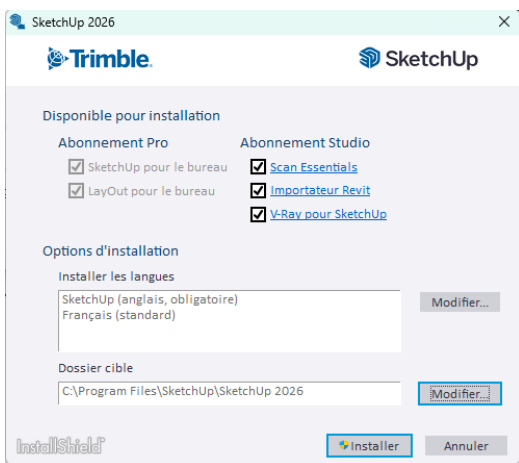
SketchUp 2026

×

Trimble.

SketchUp

Disponible pour installation

Abonnement Pro

SketchUp pour le bureau

LayOut pour le bureau

Abonnement Studio

Scan Essentials

Importateur Revit

V-Ray pour SketchUp

Options d'installation

Installer les langues

SketchUp (anglais, obligatoire)
Français (standard)

Modifier...

Dossier cible

C:\Program Files\SketchUp\SketchUp 2026

Modifier...

InstallShield

Installer

Annuler